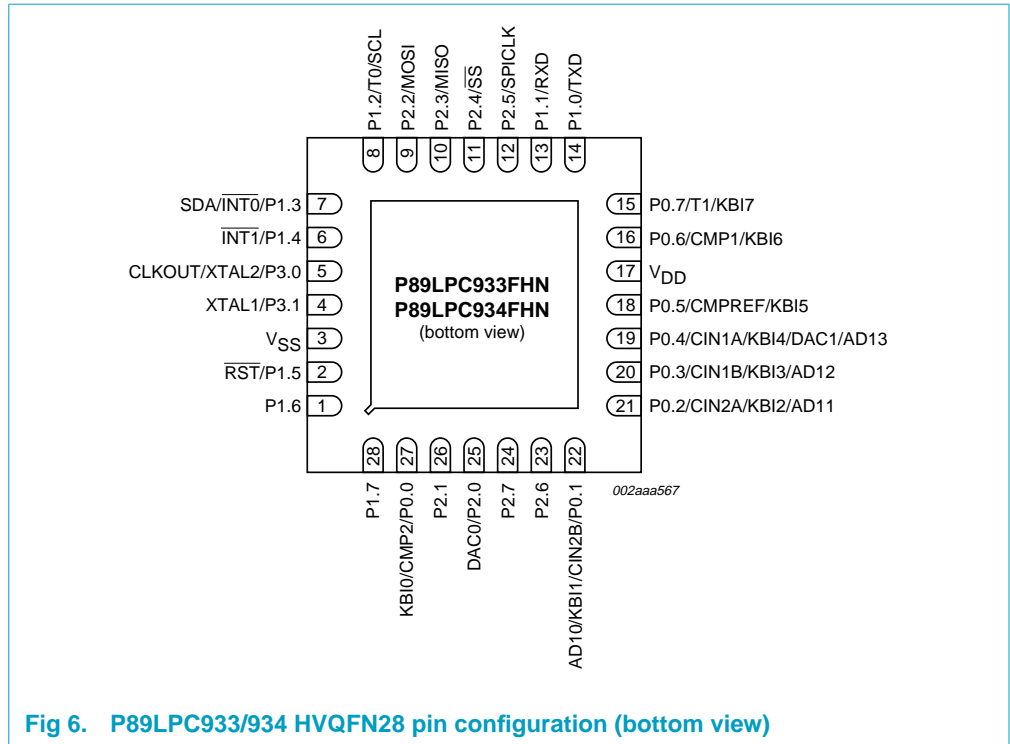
P1.2/T0/SCL
P2.2/MOSI
P2.3/MISO
P2.4/$\overline{SS}$
P2.5/SPICLK
P1.1/RXD
P1.0/TXD

8
9
10
11
12
13
14

SDA/$\overline{INT0}$/P1.3 7
$\overline{INT1}$/P1.4 6
CLKOUT/XTAL2/P3.0 5
XTAL1/P3.1 4
$V_{SS}$ 3
$\overline{RST}$/P1.5 2
P1.6 1

P89LPC933FHN
P89LPC934FHN
(bottom view)

15 P0.7/T1/KBI7
16 P0.6/CMP1/KBI6
17 $V_{DD}$
18 P0.5/CMPREF/KBI5
19 P0.4/CIN1A/KBI4/DAC1/AD13
20 P0.3/CIN1B/KBI3/AD12
21 P0.2/CIN2A/KBI2/AD11

28
27
26
25
24
23
22

P1.7
KBI0/CMP2/P0.0
P2.1
DAC0/P2.0
P2.7
P2.6
AD10/KBI1/CIN2B/P0.1

002aaa567

Fig 6. P89LPC933/934 HVQFN28 pin configuration (bottom view)